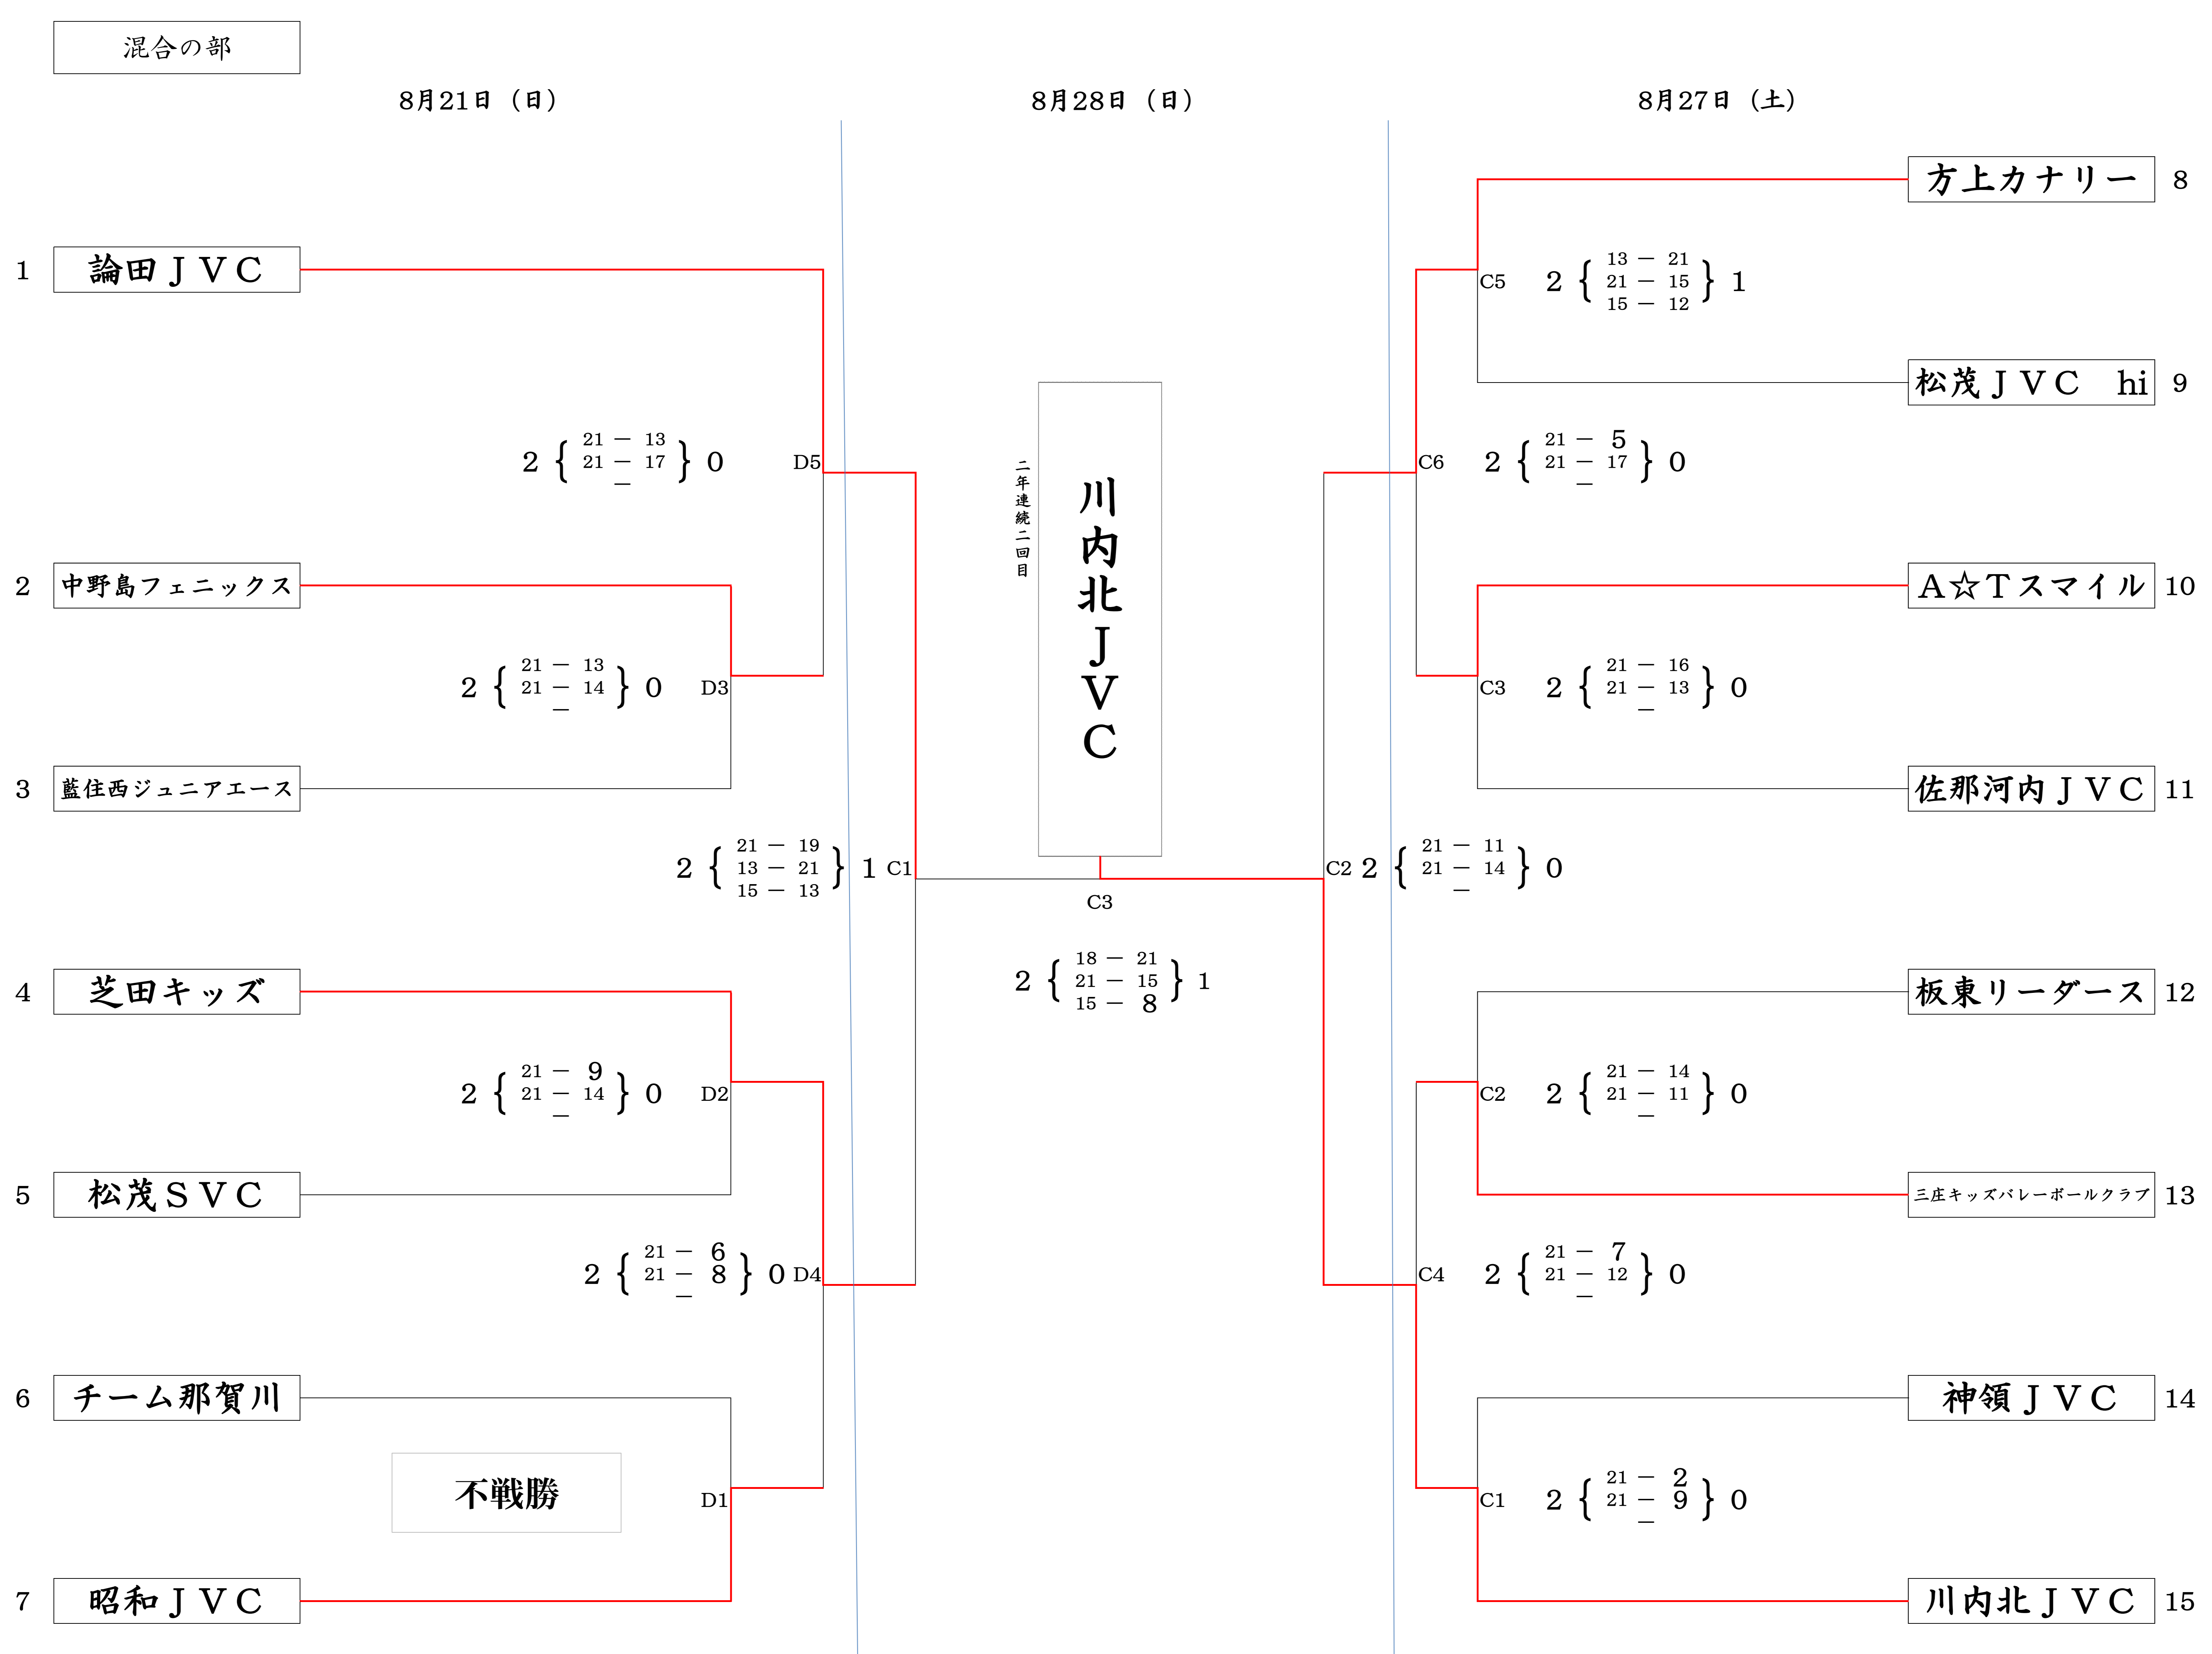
混合の部

8月21日（日）

8月28日（日）

8月27日（土）

1 論田ＪＶＣ

2 中野島フェニックス

3 藍住西ジュニアエース

4 芝田キッズ

5 松茂ＳＶＣ

6 チーム那賀川

不戦勝

7 昭和ＪＶＣ

D5 2 $\left\{ \begin{matrix} 21-13 \\ 21-17 \end{matrix} \right\}$ 0

D3 2 $\left\{ \begin{matrix} 21-13 \\ 21-14 \end{matrix} \right\}$ 0

C1 2 $\left\{ \begin{matrix} 21-19 \\ 13-21 \\ 15-13 \end{matrix} \right\}$ 1

D2 2 $\left\{ \begin{matrix} 21-9 \\ 21-14 \end{matrix} \right\}$ 0

D4 2 $\left\{ \begin{matrix} 21-6 \\ 21-8 \end{matrix} \right\}$ 0

D1

二年連続二回目

川内北ＪＶＣ

C3

2 $\left\{ \begin{matrix} 18-21 \\ 21-15 \\ 15-8 \end{matrix} \right\}$ 1

方上カナリー 8

松茂ＪＶＣ hi 9

A☆Tスマイル 10

佐那河内ＪＶＣ 11

板東リーダース 12

三庄キッズバレーボールクラブ 13

神領ＪＶＣ 14

川内北ＪＶＣ 15

C5 2 $\left\{ \begin{matrix} 13-21 \\ 21-15 \\ 15-12 \end{matrix} \right\}$ 1

C6 2 $\left\{ \begin{matrix} 21-5 \\ 21-17 \end{matrix} \right\}$ 0

C3 2 $\left\{ \begin{matrix} 21-16 \\ 21-13 \end{matrix} \right\}$ 0

C2 2 $\left\{ \begin{matrix} 21-11 \\ 21-14 \end{matrix} \right\}$ 0

C2 2 $\left\{ \begin{matrix} 21-14 \\ 21-11 \end{matrix} \right\}$ 0

C4 2 $\left\{ \begin{matrix} 21-7 \\ 21-12 \end{matrix} \right\}$ 0

C1 2 $\left\{ \begin{matrix} 21-2 \\ 21-9 \end{matrix} \right\}$ 0